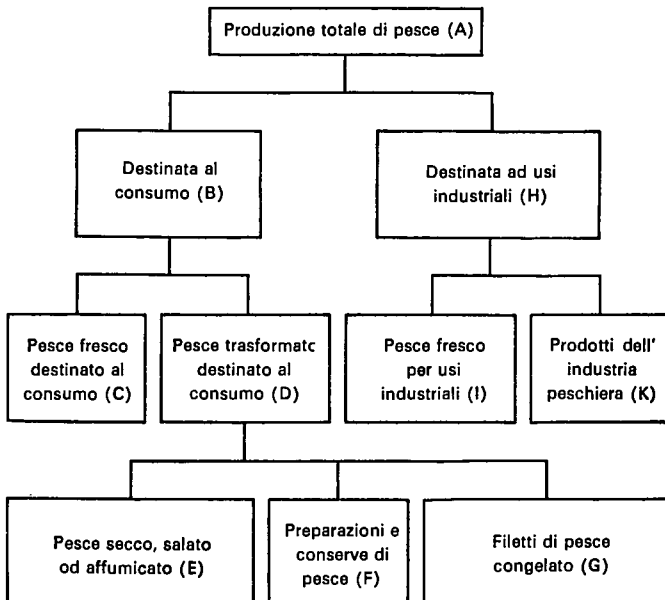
Produzione totale di pesce (A)

Destinata al consumo (B)

Destinata ad usi industriali (H)

Pesce fresco destinato al consumo (C)

Pesce trasformatc destinato al consumo (D)

Pesce fresco per usi industriali (I)

Prodotti dell' industria peschiera (K)

Pesce secco, salato od affumicato (E)

Preparazioni e conserve di pesce (F)

Filetti di pesce congelato (G)